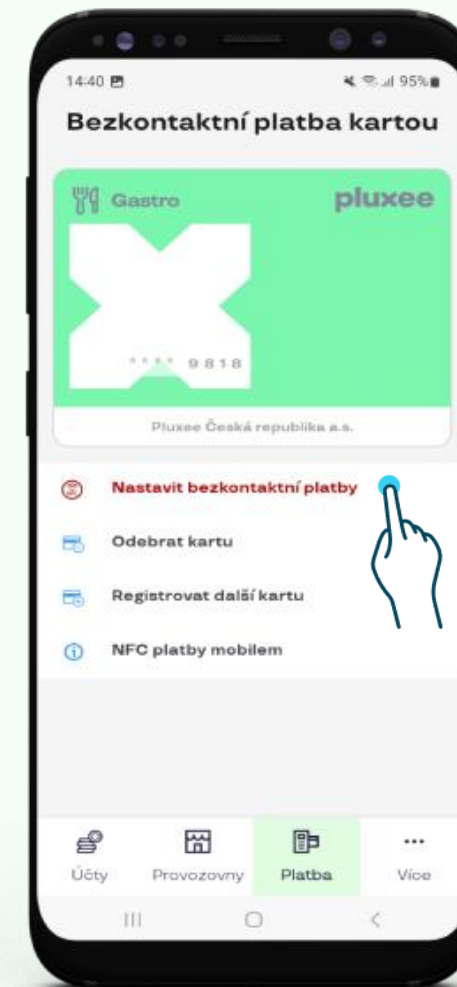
14:40

95%

Bezkontaktní platba kartou

Gastro

pluxee

**** 9818

Pluxee Česká republika a.s.

Nastavit bezkontaktní platby

Odebrat kartu

Registrovat další kartu

NFC platby mobilem

Účty

Provozovny

Platba

Více